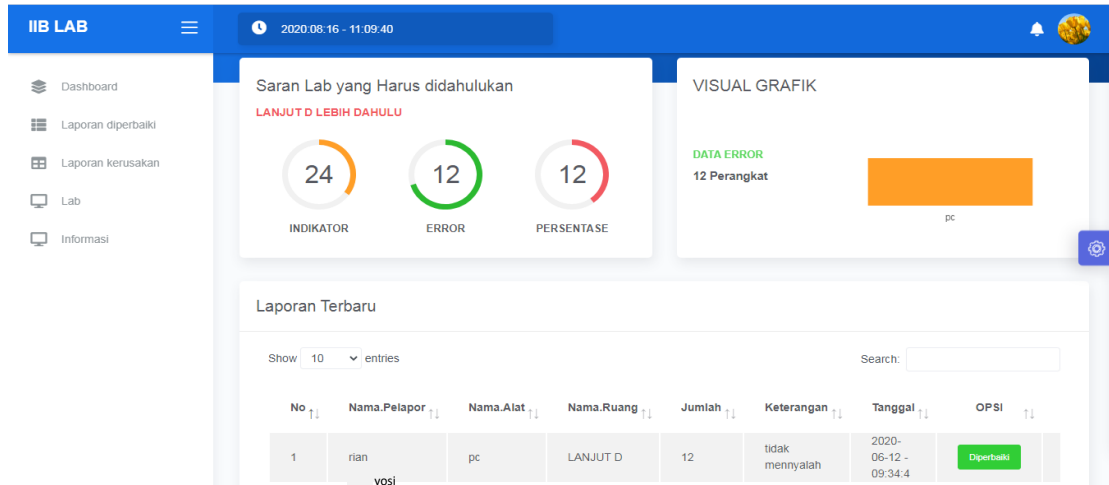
IIB LAB

2020:08:16 - 11:09:40

Dashboard

Laporan diperbaiki

Laporan kerusakan

Lab

Informasi

Saran Lab yang Harus didahulukan

LANJUT D LEBIH DAHULU

24
INDIKATOR

12
ERROR

12
PERSENTASE

VISUAL GRAFIK

DATA ERROR

12 Perangkat

pc

Laporan Terbaru

Show 10 entries

Search:

| No | Nama.Pelapor | Nama.Alat | Nama.Ruang | Jumlah | Keterangan | Tanggal | OPSI |
|---|---|---|---|---|---|---|---|
| 1 | rian | pc | LANJUT D | 12 | tidak mennyalah | 2020-06-12 - 09:34:4 | Diperbaiki |

yosi